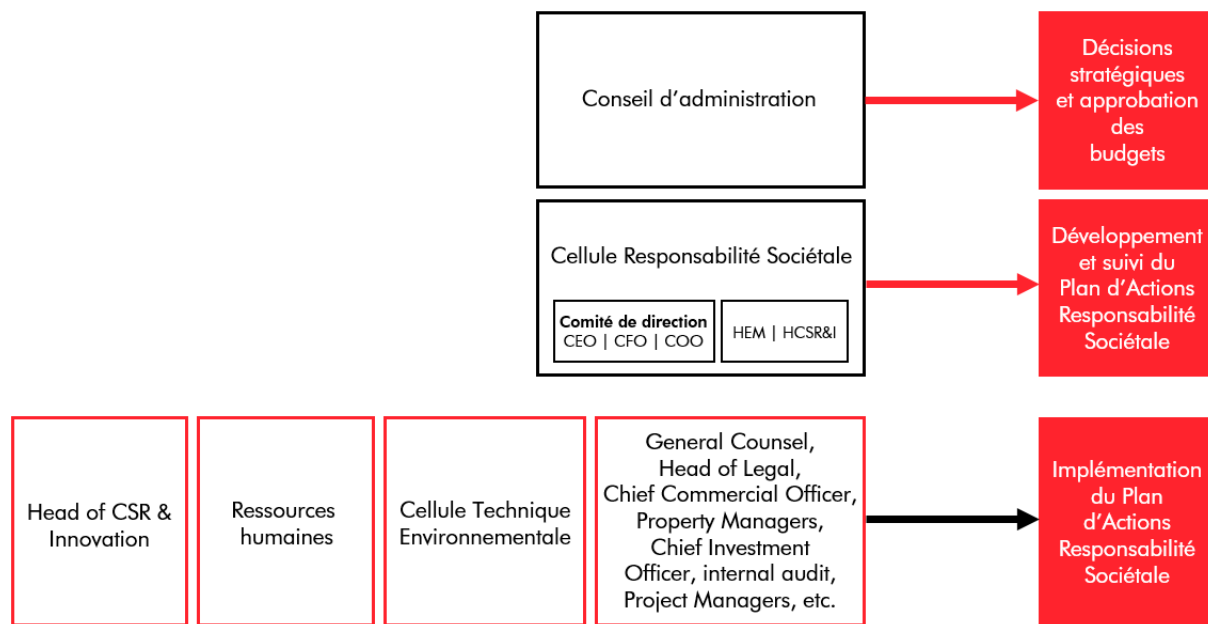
Conseil d’administration

Décisions stratégiques et approbation des budgets

Cellule Responsabilité Sociétale

Comité de direction
CEO | CFO | COO

HEM | HCSR&I

Développement et suivi du Plan d’Actions Responsabilité Sociétale

Head of CSR & Innovation

Ressources humaines

Cellule Technique Environnementale

General Counsel, Head of Legal, Chief Commercial Officer, Property Managers, Chief Investment Officer, internal audit, Project Managers, etc.

Implémentation du Plan d’Actions Responsabilité Sociétale